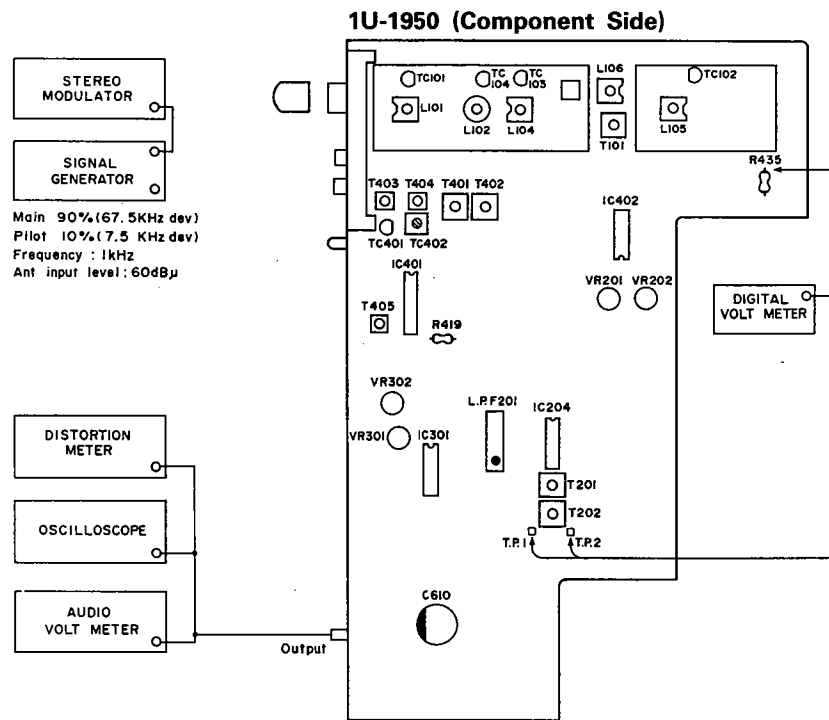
1U-1950 (Component Side)

STEREO MODULATOR

SIGNAL GENERATOR

Main 90%(67.5KHz dev)
Pilot 10%(7.5 KHz dev)
Frequency : 1kHz
Ant input level : 60dBμ

TC101
TC 104
TC 103
L106
TC102
L101
L102
L104
T101
L105
R435
T403
T404
T401
T402
IC402
TC401
TC402
IC401
VR201
VR202
DIGITAL VOLT METER
T405
R419
VR302
L.P.F201
IC204
DISTORTION METER
VR301
IC301
T201
OSCILLOSCOPE
T202
T.P.1
T.P.2
C610
AUDIO VOLT METER
Output